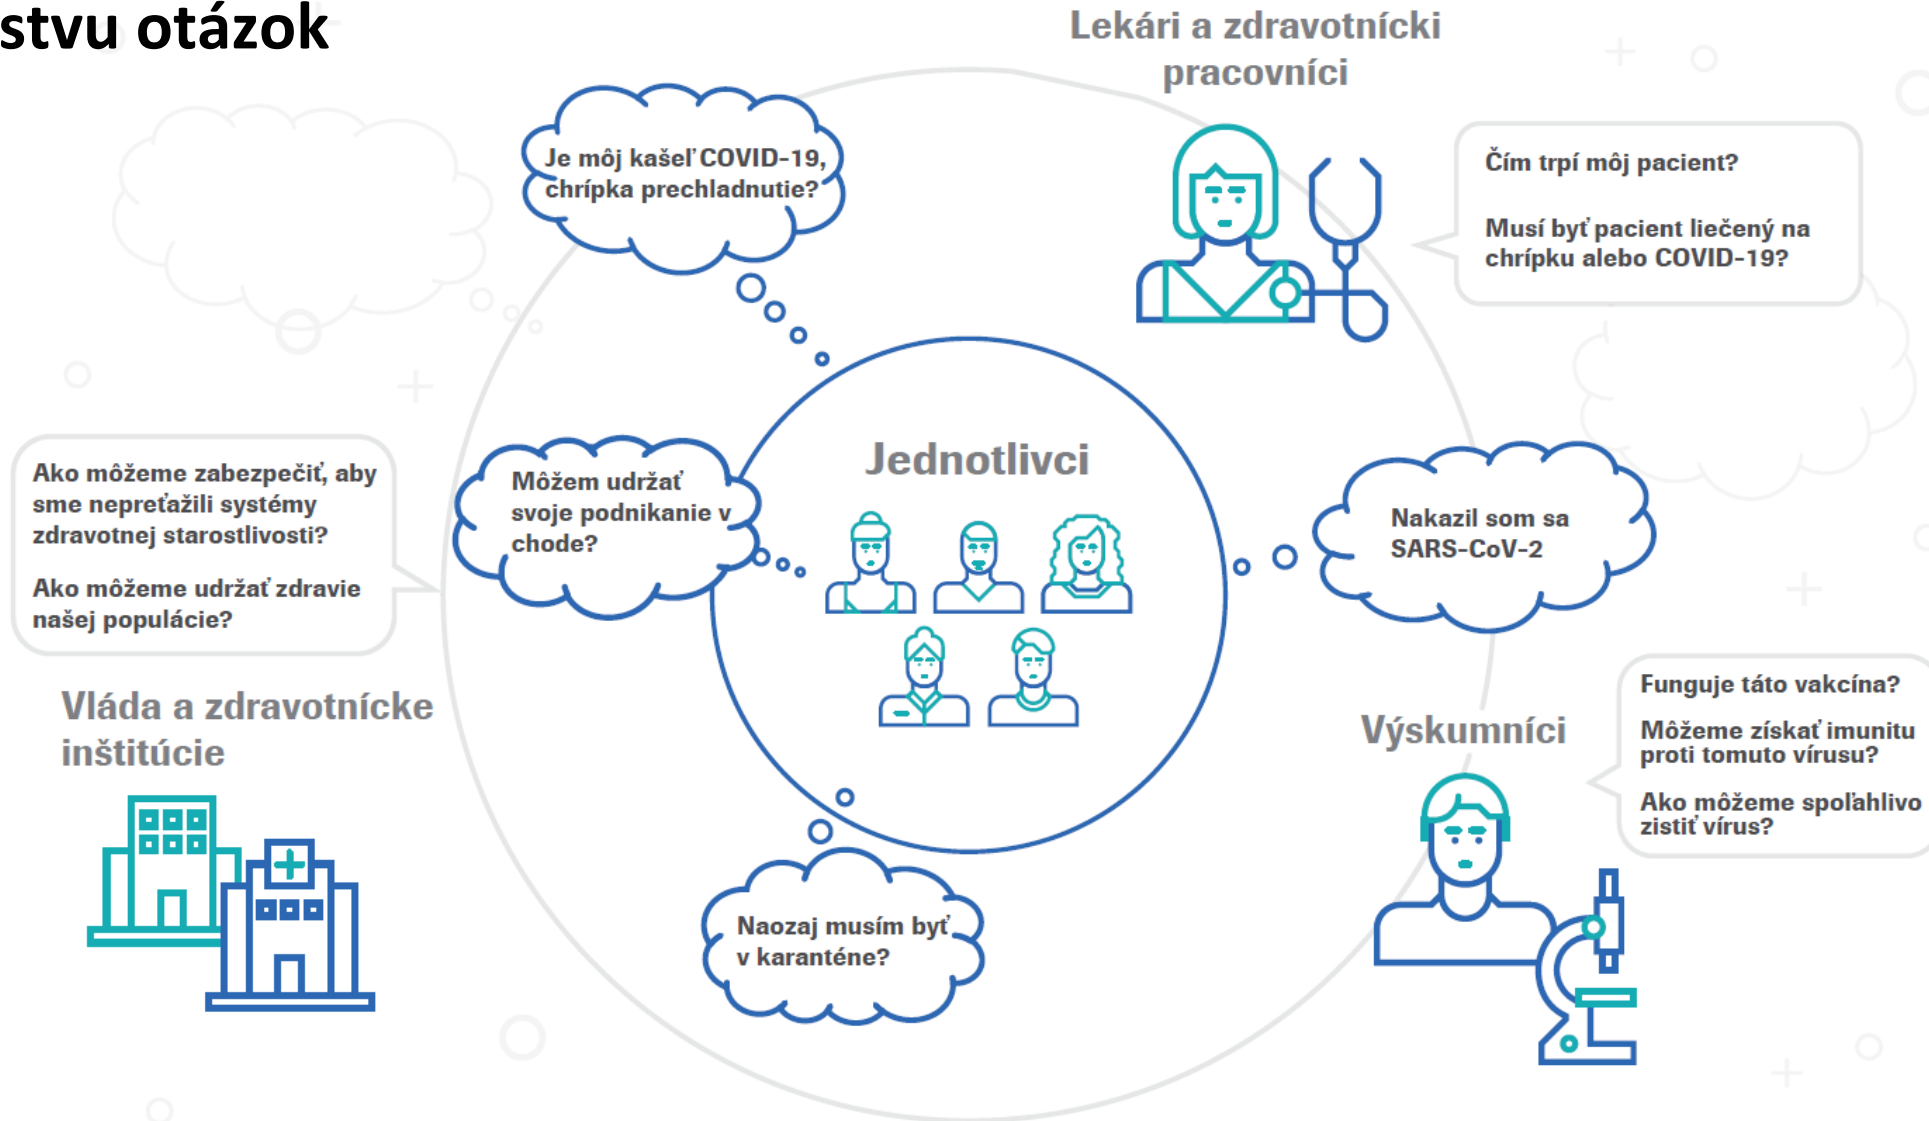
stvu otázok

Lekári a zdravotnícki pracovníci

Je môj kašeľ COVID-19, chrípka prechladnutie?

Čím trpí môj pacient?

Musí byť pacient liečený na chrípku alebo COVID-19?

Ako môžeme zabezpečiť, aby sme nepreťažili systémy zdravotnej starostlivosti?

Ako môžeme udržať zdravie našej populácie?

Môžem udržať svoje podnikanie v chode?

Jednotlivci

Nakazil som sa SARS-CoV-2

Vláda a zdravotnícke inštitúcie

Výskumníci

Funguje táto vakcína?

Môžeme získať imunitu proti tomuto vírusu?

Ako môžeme spoľahlivo zistiť vírus?

Naozaj musím byť v karanténe?